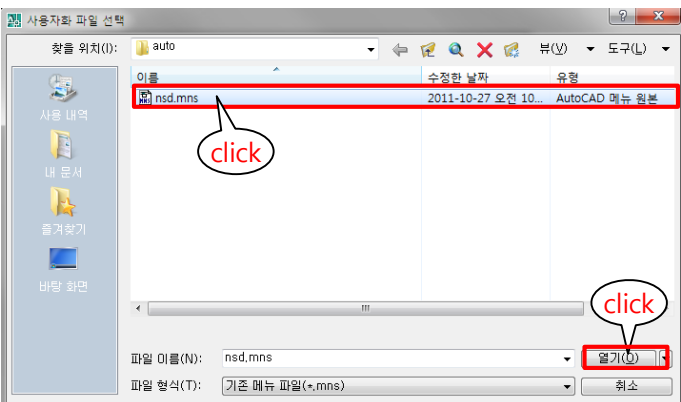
사용자화 파일 선택

? X

찾을 위치(I): auto

뷰(V) 도구(L)

사용 내역

내 문서

즐겨찾기

바탕 화면

| 이름 | 수정한 날짜 | 유형 |
|---|---|---|
| nsd.mns | 2011-10-27 오전 10... | AutoCAD 메뉴 원본 |

click

click

파일 이름(N): nsd,mns

파일 형식(T): 기존 메뉴 파일(*.mns)

열기(O)

취소